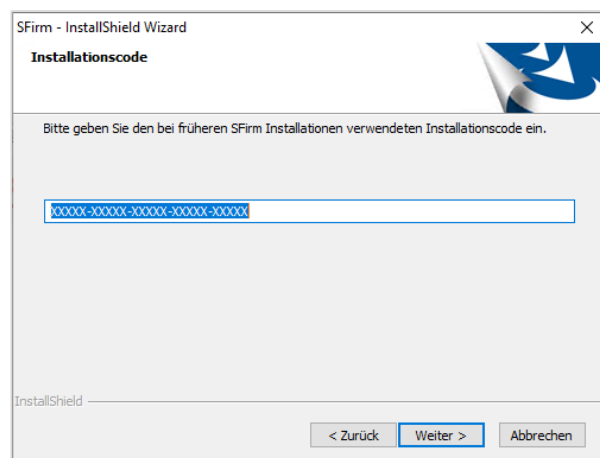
SFirm - InstallShield Wizard

Installationscode

Bitte geben Sie den bei früheren SFirm Installationen verwendeten Installationscode ein.

XXXXX-XXXXX-XXXXX-XXXXX-XXXXX

InstallShield

< Zurück

Weiter >

Abbrechen